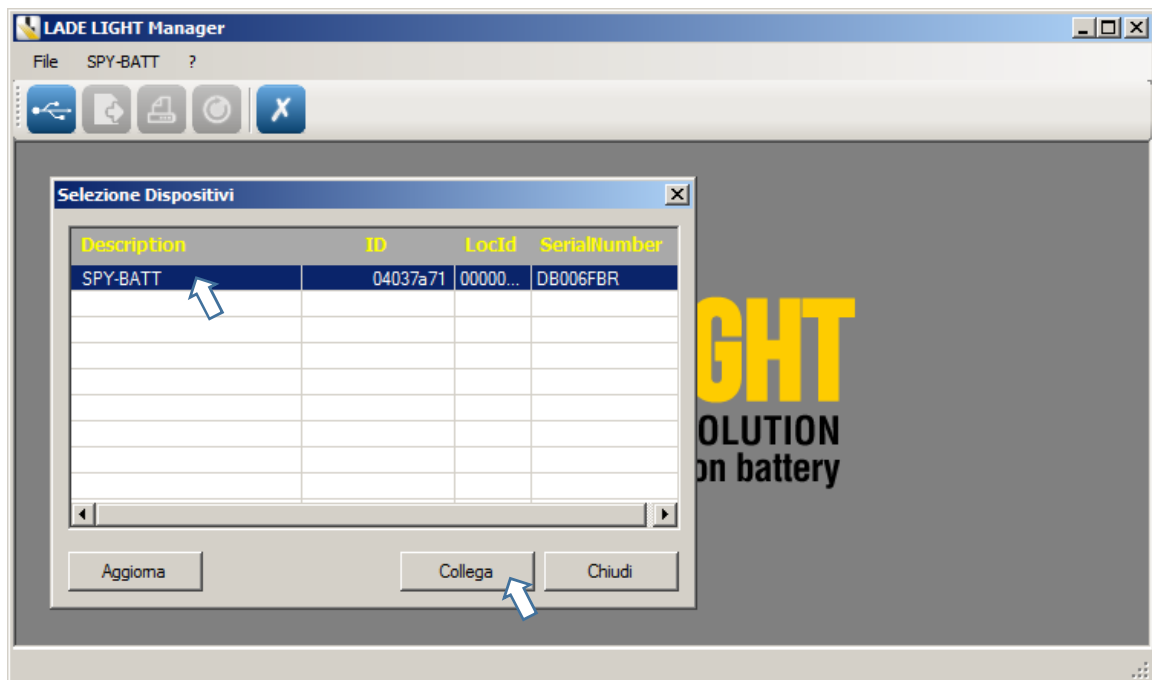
LADE LIGHT Manager

File SPY-BATT ?

Selezione Dispositivi

| Description | ID | LocId | SerialNumber |
|---|---|---|---|
| SPY-BATT | 04037a71 | 00000... | DB006FBR |

Aggiorna Collega Chiudi

GHT
OLUTION
on battery